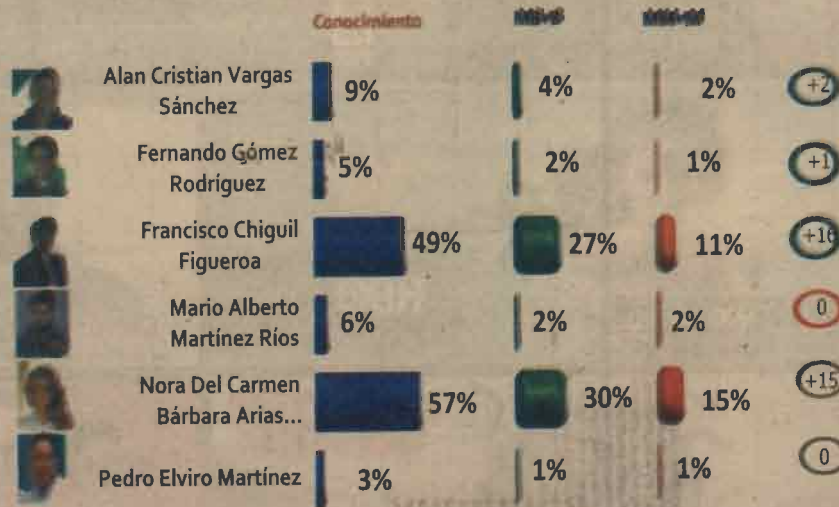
| | Conocimiento | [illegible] | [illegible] | |
|---|---|---|---|---|
| Alan Cristian Vargas Sánchez | 9% | 4% | 2% | +2 |
| Fernando Gómez Rodríguez | 5% | 2% | 1% | +1 |
| Francisco Chiguil Figueroa | 49% | 27% | 11% | +16 |
| Mario Alberto Martínez Ríos | 6% | 2% | 2% | 0 |
| Nora Del Carmen Bárbara Arias... | 57% | 30% | 15% | +15 |
| Pedro Elviro Martínez | 3% | 1% | 1% | 0 |